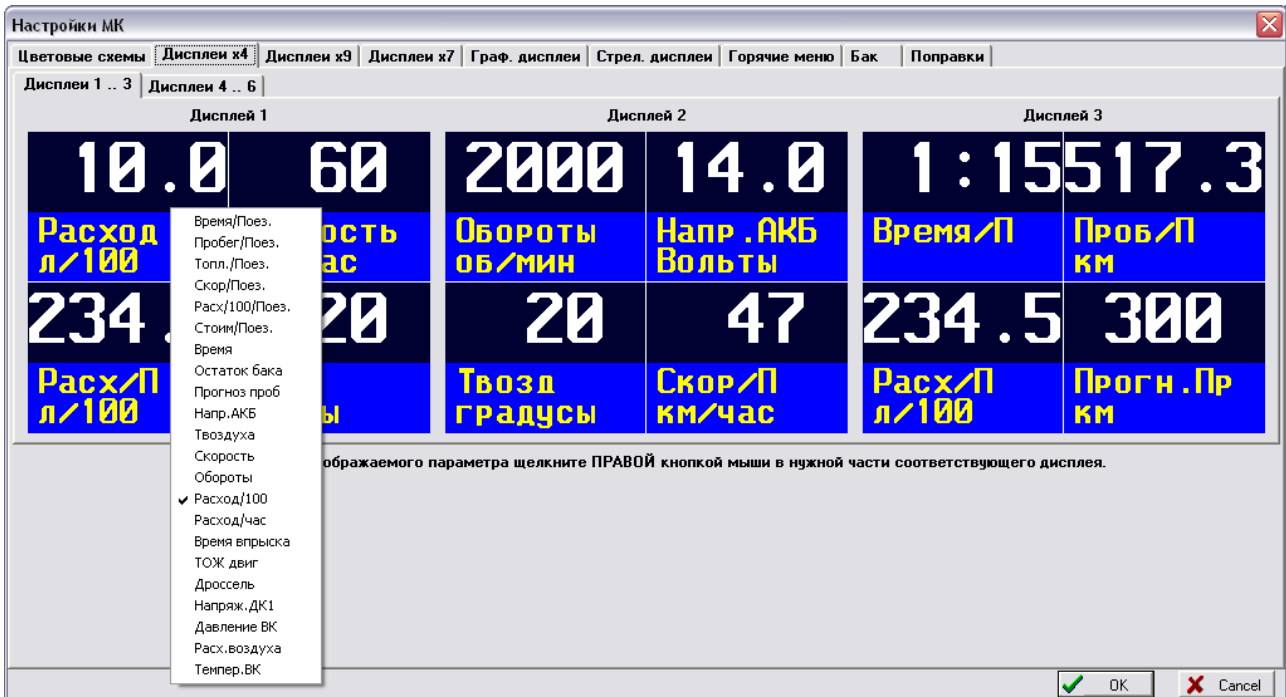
Настройки МК

Цветовые схемы | Дисплеи x4 | Дисплеи x9 | Дисплеи x7 | Граф. дисплеи | Стрел. дисплеи | Горячие меню | Бак | Поправки

Дисплеи 1 .. 3 | Дисплеи 4 .. 6

Дисплей 1

10.0 60
Расход л/100 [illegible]ость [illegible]ас
234.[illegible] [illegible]20
Расх/П л/100 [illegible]ы

Дисплей 2

2000 14.0
Обороты об/мин Напр.АКБ Вольты
20 47
Твозд градусы Скор/П км/час

Дисплей 3

1:15 517.3
Время/П Проб/П км
234.5 300
Расх/П л/100 Прогн.Пр км

Время/Поез.
Пробег/Поез.
Топл./Поез.
Скор/Поез.
Расх/100/Поез.
Стоим/Поез.
Время
Остаток бака
Прогноз проб
Напр.АКБ
Твоздуха
Скорость
Обороты
✔ Расход/100
Расход/час
Время впрыска
ТОЖ двиг
Дроссель
Напряж.ДК1
Давление ВК
Расх.воздуха
Темпер.ВК

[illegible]ображаемого параметра щелкните ПРАВОЙ кнопкой мыши в нужной части соответствующего дисплея.

OK
Cancel